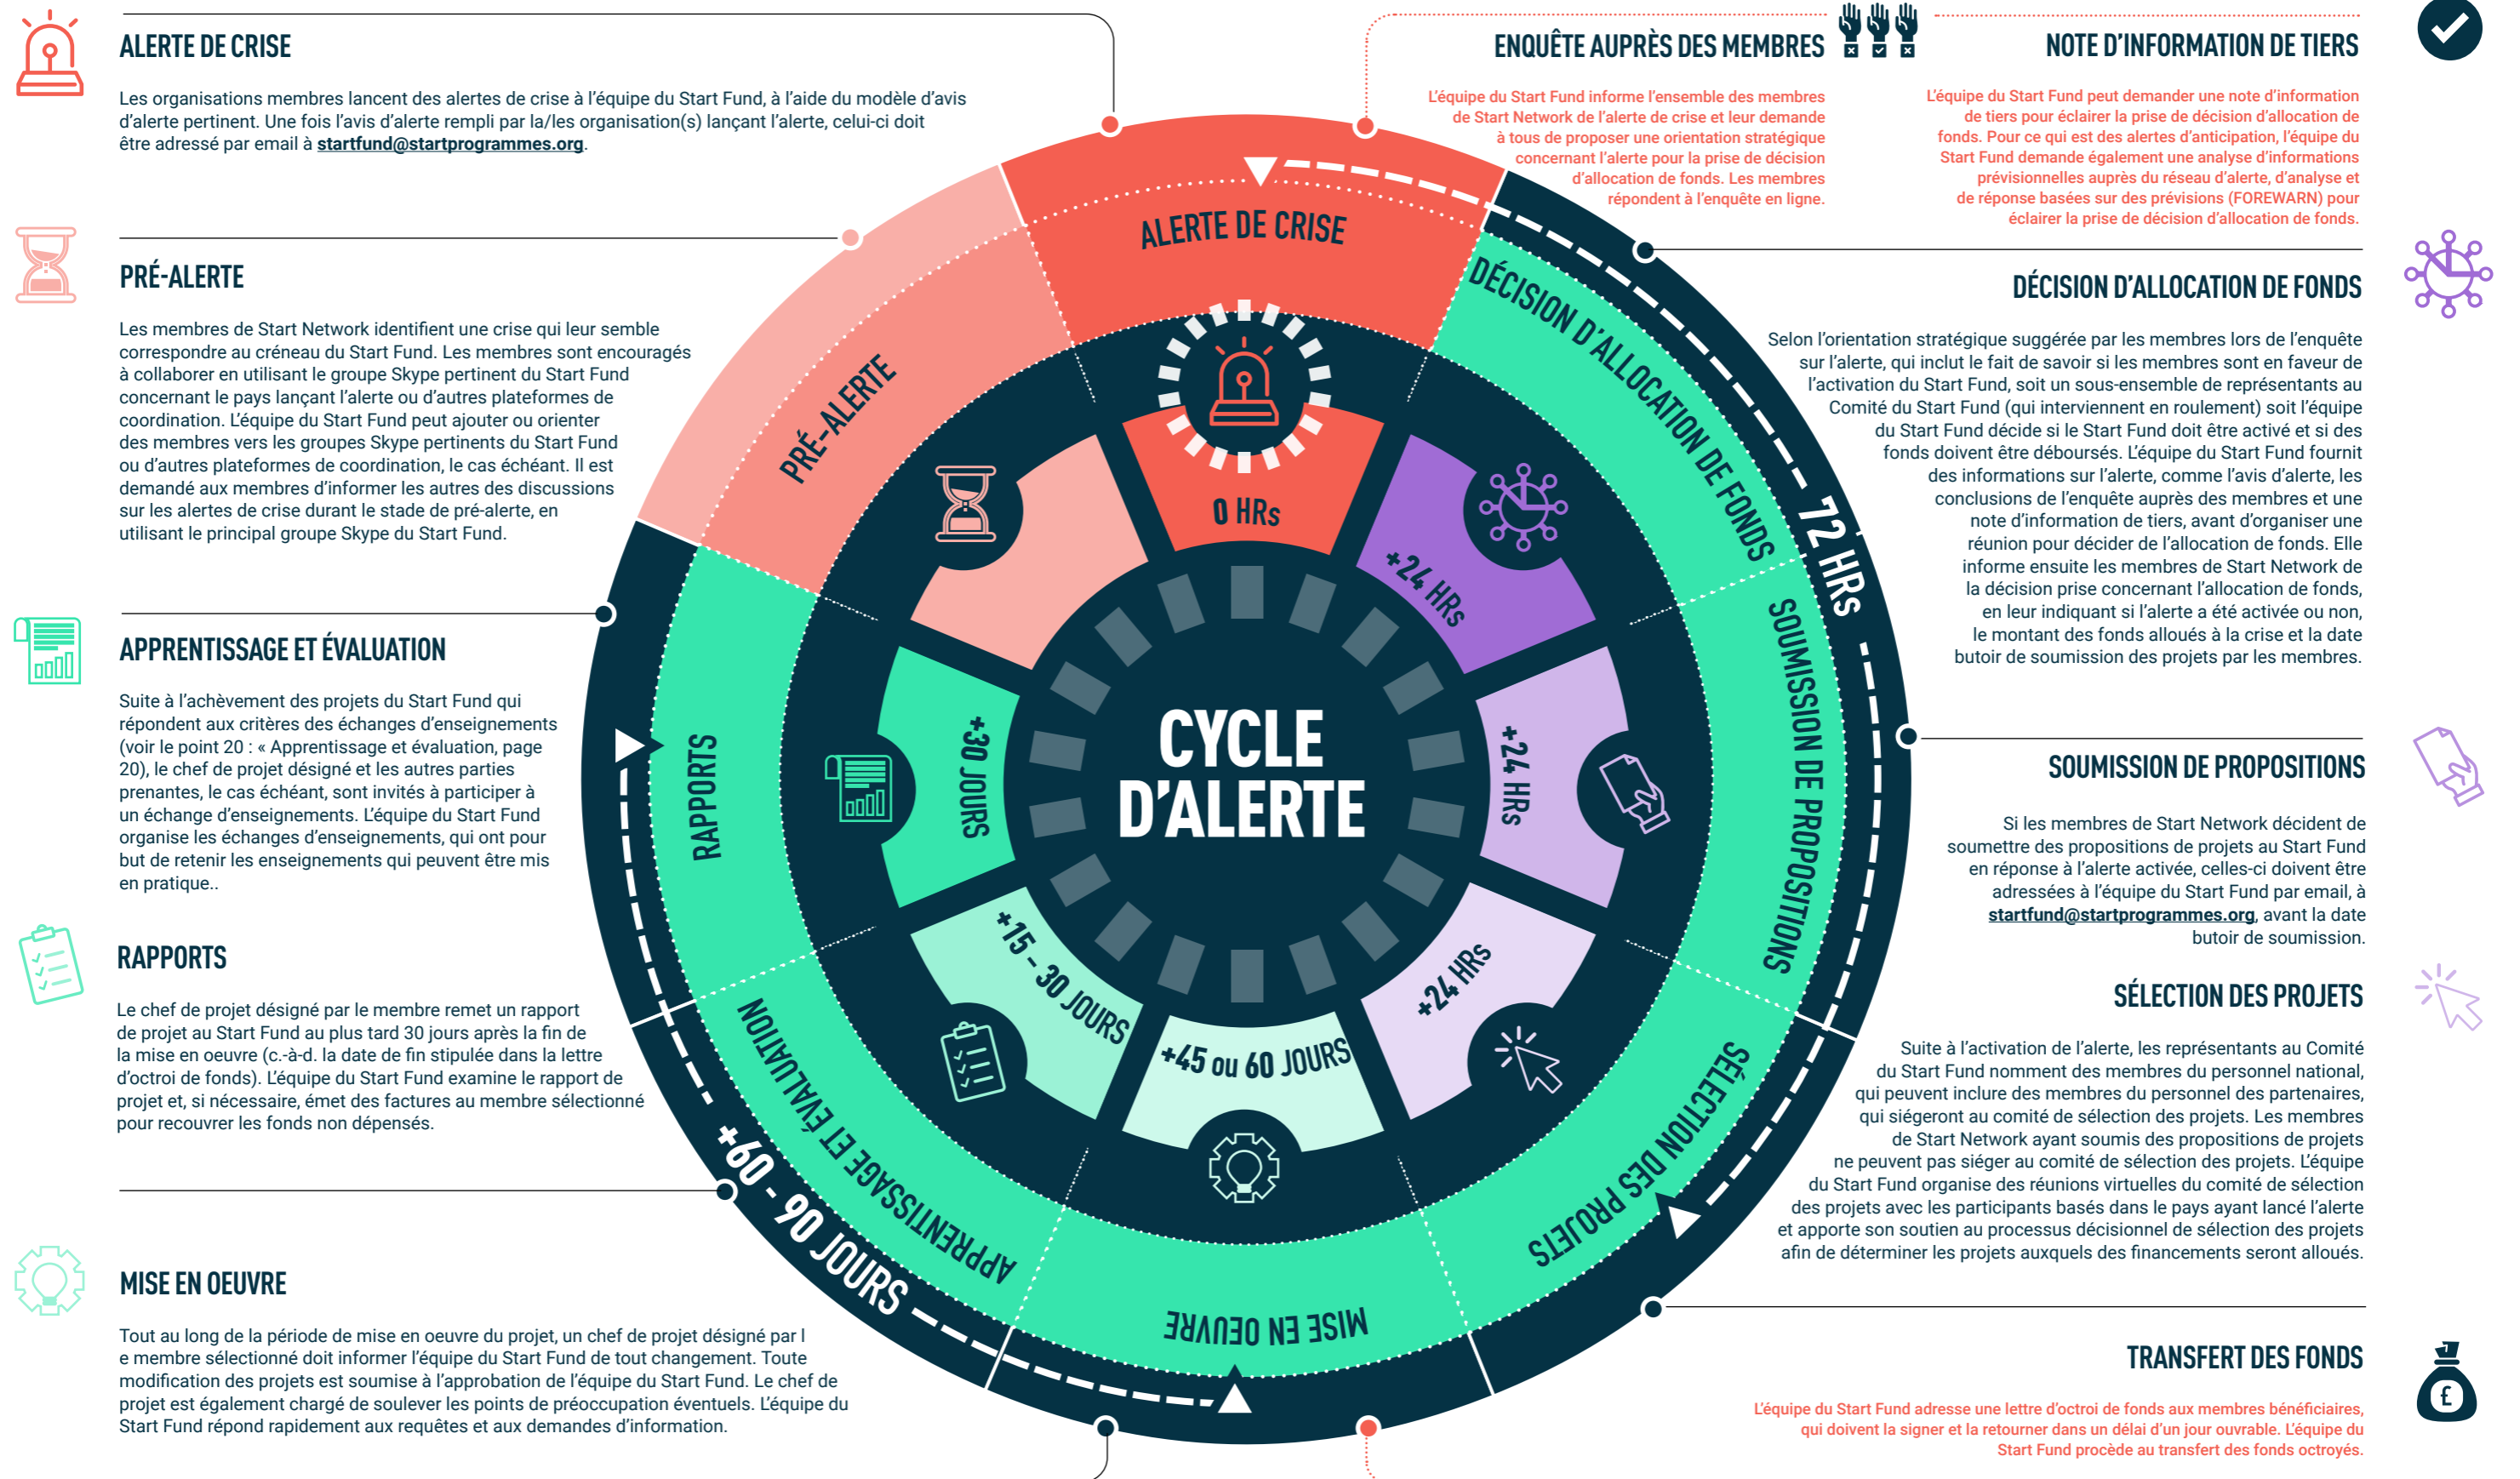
ALERTE DE CRISE

Les organisations membres lancent des alertes de crise à l'équipe du Start Fund, à l'aide du modèle d'avis d'alerte pertinent. Une fois l'avis d'alerte rempli par la/les organisation(s) lançant l'alerte, celui-ci doit être adressé par email à startfund@startprogrammes.org.

PRÉ-ALERTE

Les membres de Start Network identifient une crise qui leur semble correspondre au créneau du Start Fund. Les membres sont encouragés à collaborer en utilisant le groupe Skype pertinent du Start Fund concernant le pays lançant l'alerte ou d'autres plateformes de coordination. L'équipe du Start Fund peut ajouter ou orienter des membres vers les groupes Skype pertinents du Start Fund ou d'autres plateformes de coordination, le cas échéant. Il est demandé aux membres d'informer les autres des discussions sur les alertes de crise durant le stade de pré-alerte, en utilisant le principal groupe Skype du Start Fund.

APPRENTISSAGE ET ÉVALUATION

Suite à l'achèvement des projets du Start Fund qui répondent aux critères des échanges d'enseignements (voir le point 20 : « Apprentissage et évaluation, page 20), le chef de projet désigné et les autres parties prenantes, le cas échéant, sont invités à participer à un échange d'enseignements. L'équipe du Start Fund organise des échanges d'enseignements, qui ont pour but de retenir les enseignements qui peuvent être mis en pratique..

RAPPORTS

Le chef de projet désigné par le membre remet un rapport de projet au Start Fund au plus tard 30 jours après la fin de la mise en oeuvre (c.-à-d. la date de fin stipulée dans la lettre d'octroi de fonds). L'équipe du Start Fund examine le rapport de projet et, si nécessaire, émet des factures au membre sélectionné pour recouvrer les fonds non dépensés.

MISE EN OEUVRE

Tout au long de la période de mise en oeuvre du projet, un chef de projet désigné par le membre sélectionné doit informer l'équipe du Start Fund de tout changement. Toute modification des projets est soumise à l'approbation de l'équipe du Start Fund. Le chef de projet est également chargé de soulever les points de préoccupation éventuels. L'équipe du Start Fund répond rapidement aux requêtes et aux demandes d'information.

ENQUÊTE AUPRÈS DES MEMBRES

L'équipe du Start Fund informe l'ensemble des membres de Start Network de l'alerte de crise et leur demande à tous de proposer une orientation stratégique concernant l'alerte pour la prise de décision d'allocation de fonds. Les membres répondent à l'enquête en ligne.

NOTE D'INFORMATION DE TIERS

L'équipe du Start Fund peut demander une note d'information de tiers pour éclairer la prise de décision d'allocation de fonds. Pour ce qui est des alertes d'anticipation, l'équipe du Start Fund demande également une analyse d'informations prévisionnelles auprès du réseau d'alerte, d'analyse et de réponse basées sur des prévisions (FOREWARN) pour éclairer la prise de décision d'allocation de fonds.

DÉCISION D'ALLOCATION DE FONDS

Selon l'orientation stratégique suggérée par les membres lors de l'enquête sur l'alerte, qui inclut le fait de savoir si les membres sont en faveur de l'activation du Start Fund, soit un sous-ensemble de représentants au Comité du Start Fund (qui interviennent en roulement) soit l'équipe du Start Fund décide si le Start Fund doit être activé et si des fonds doivent être déboursés. L'équipe du Start Fund fournit des informations sur l'alerte, comme l'avis d'alerte, les conclusions de l'enquête auprès des membres et une note d'information de tiers, avant d'organiser une réunion pour décider de l'allocation de fonds. Elle informe ensuite les membres de Start Network de la décision prise concernant l'allocation de fonds, en leur indiquant si l'alerte a été activée ou non, le montant des fonds alloués à la crise et la date butoir de soumission des projets par les membres.

SOUMISSION DE PROPOSITIONS

Si les membres de Start Network décident de soumettre des propositions de projets au Start Fund en réponse à l'alerte activée, celles-ci doivent être adressées à l'équipe du Start Fund par email, à startfund@startprogrammes.org, avant la date butoir de soumission.

SÉLECTION DES PROJETS

Suite à l'activation de l'alerte, les représentants au Comité du Start Fund nomment des membres du personnel national, qui peuvent inclure des membres du personnel des partenaires, qui siégeront au comité de sélection des projets. Les membres de Start Network ayant soumis des propositions de projets ne peuvent pas siéger au comité de sélection des projets. L'équipe du Start Fund organise des réunions virtuelles du comité de sélection des projets avec les participants basés dans le pays ayant lancé l'alerte et apporte son soutien au processus décisionnel de sélection des projets afin de déterminer les projets auxquels des financements seront alloués.

TRANSFERT DES FONDS

L'équipe du Start Fund adresse une lettre d'octroi de fonds aux membres bénéficiaires, qui doivent la signer et la retourner dans un délai d'un jour ouvrable. L'équipe du Start Fund procède au transfert des fonds octroyés.

ALERTE DE CRISE
PRÉ-ALERTE
DÉCISION D'ALLOCATION DE FONDS
72 HRs
SOUMISSION DE PROPOSITIONS
SÉLECTION DES PROJETS
MISE EN OEUVRE
APPRENTISSAGE ET ÉVALUATION
+60 - 90 JOURS
RAPPORTS

0 HRs
+24 HRs
+24 HRs
+24 HRs
+45 ou 60 JOURS
+15 - 30 JOURS
+30 JOURS

CYCLE D'ALERTE